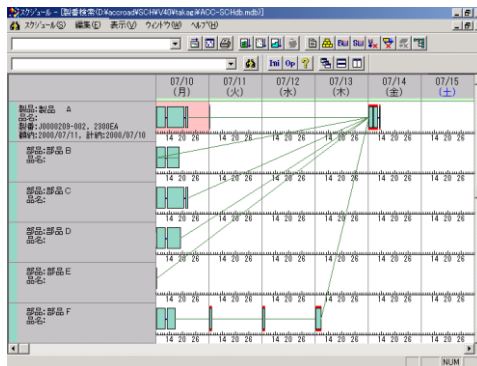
スケジュール - [製番検索(D:¥accroad¥SCH¥V40¥takag¥ACC-SCHdb.mdb)]

スケジュール(S) 編集(E) 表示(V) ウィンドウ(W) ヘルプ(H)

Bui Sui

Ini Op ?

| | 07/10 (月) | 07/11 (火) | 07/12 (水) | 07/13 (木) | 07/14 (金) | 07/15 (土) |
|---|---|---|---|---|---|---|
| 製品:製品 A 品名: 製番:J0000209-002, 2000EA 納期:2000/07/11, 計納:2000/07/10 | | | | | | |
| 部品:部品 B 品名: | 14 20 26 | 14 20 26 | 14 20 26 | 14 20 26 | 14 20 26 | 14 20 26 |
| 部品:部品 C 品名: | 14 20 26 | 14 20 26 | 14 20 26 | 14 20 26 | 14 20 26 | 14 20 26 |
| 部品:部品 D 品名: | 14 20 26 | 14 20 26 | 14 20 26 | 14 20 26 | 14 20 26 | 14 20 26 |
| 部品:部品 E 品名: | 14 20 26 | 14 20 26 | 14 20 26 | 14 20 26 | 14 20 26 | 14 20 26 |
| 部品:部品 F 品名: | 14 20 26 | 14 20 26 | 14 20 26 | 14 20 26 | 14 20 26 | 14 20 26 |
| | 14 20 26 | 14 20 26 | 14 20 26 | 14 20 26 | 14 20 26 | 14 20 26 |

NUM